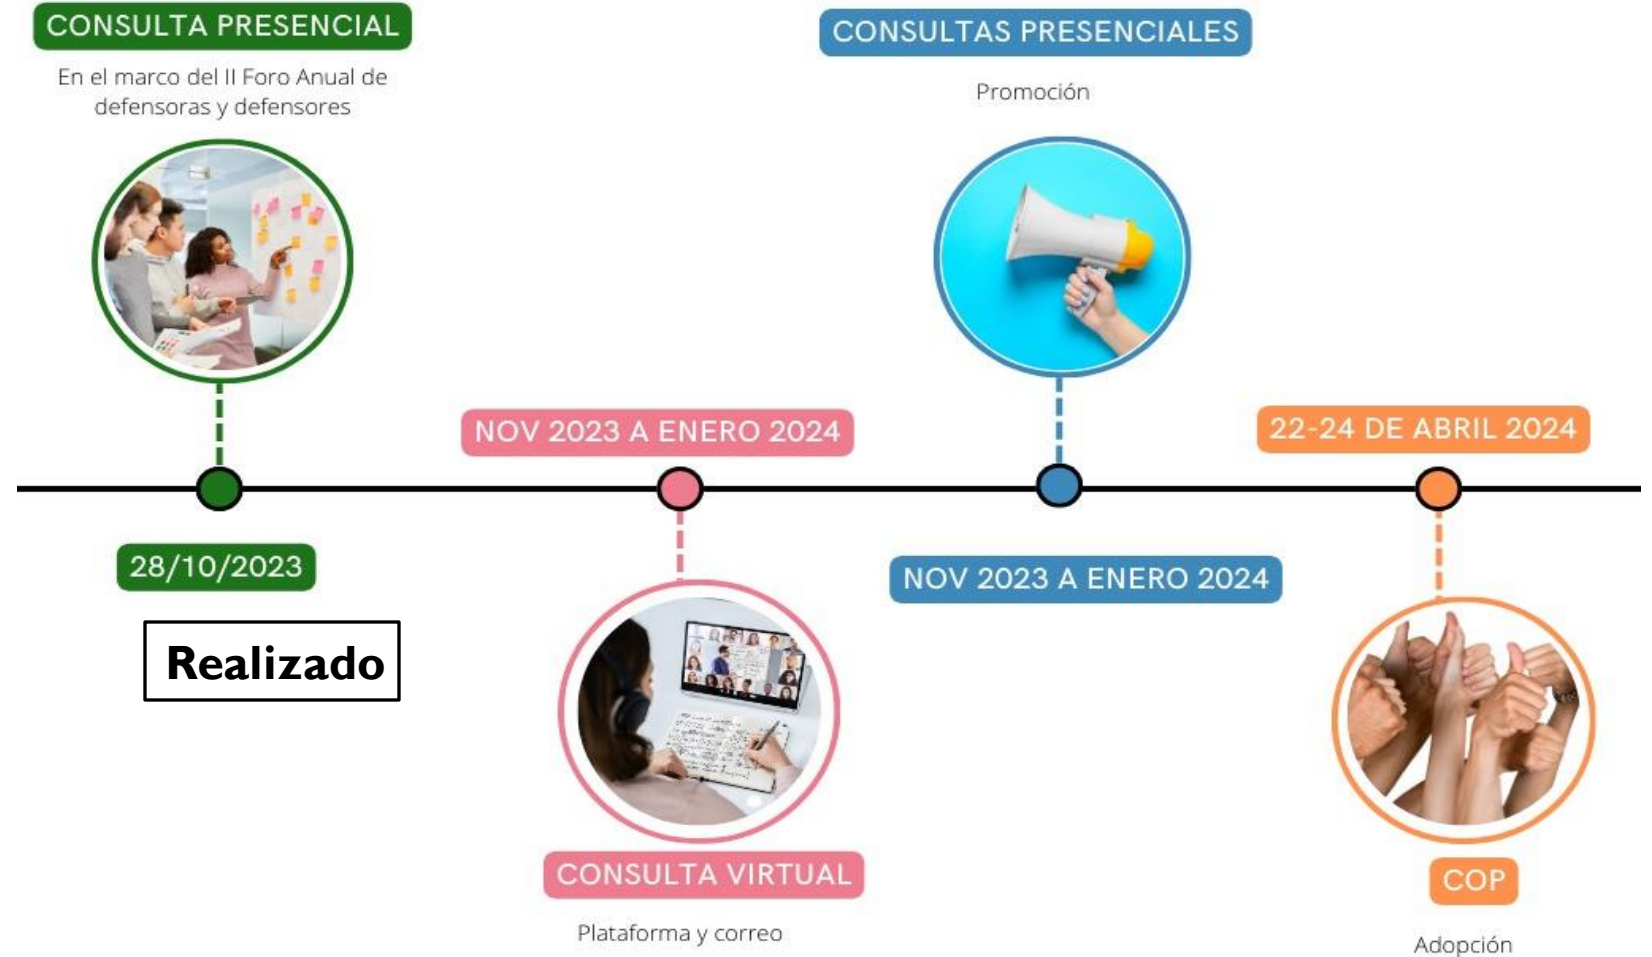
CONSULTA PRESENCIAL

En el marco del II Foro Anual de defensoras y defensores

CONSULTAS PRESENCIALES

Promoción

NOV 2023 A ENERO 2024

22-24 DE ABRIL 2024

28/10/2023

Realizado

NOV 2023 A ENERO 2024

CONSULTA VIRTUAL

Plataforma y correo

COP

Adopción